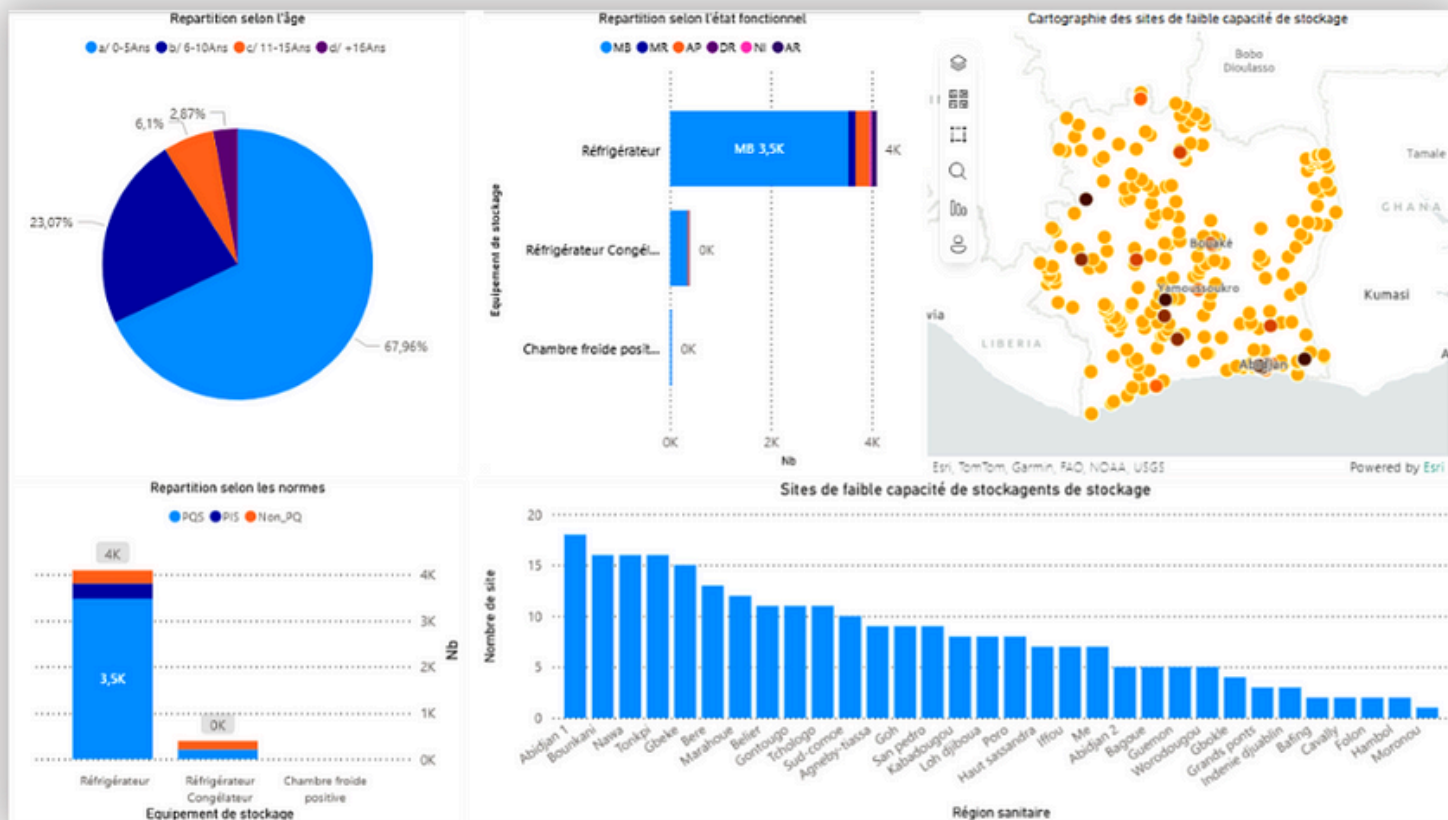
Repartition selon l'âge

a/ 0-5Ans b/ 6-10Ans c/ 11-15Ans d/ +16Ans

2,87%
6,1%
23,07%
67,96%

Repartition selon l'état fonctionnel

MB MR AP DR NI AR

Equipement de stockage

Réfrigérateur
MB 3,5K
4K
Réfrigérateur Congél...
0K
Chambre froide posit...
0K

0K 2K 4K
Nb

Cartographie des sites de faible capacité de stockage

Bobo Dioulasso
Tamale
GHANA
Bouaké
Yamoussoukro
Kumasi
via
LIBERIA
Abidjan
Esri, TomTom, Garmin, FAO, NOAA, USGS
Powered by Esri

Repartition selon les normes

PQS PIS Non_PQ

4K
3,5K
0K
4K
3K
2K
1K
0K
Nb
Réfrigérateur
Réfrigérateur Congélateur
Chambre froide positive
Equipement de stockage

Sites de faible capacité de stockagents de stockage

20
15
10
5
0
Nombre de site

Abidjan 1
Bounkani
Nawa
Tonkpi
Gbeke
Bere
Marahoue
Belier
Gontougo
Tchologo
Sud-comoe
Agneby-tiassa
Goh
San pedro
Kabadougou
Loh djiboua
Poro
Haut sassandra
Iffou
Me
Abidjan 2
Bagoue
Guemon
Worodougou
Gbokle
Grands ponts
Indenie djuablin
Bafing
Cavally
Folon
Hambol
Moronou

Région sanitaire